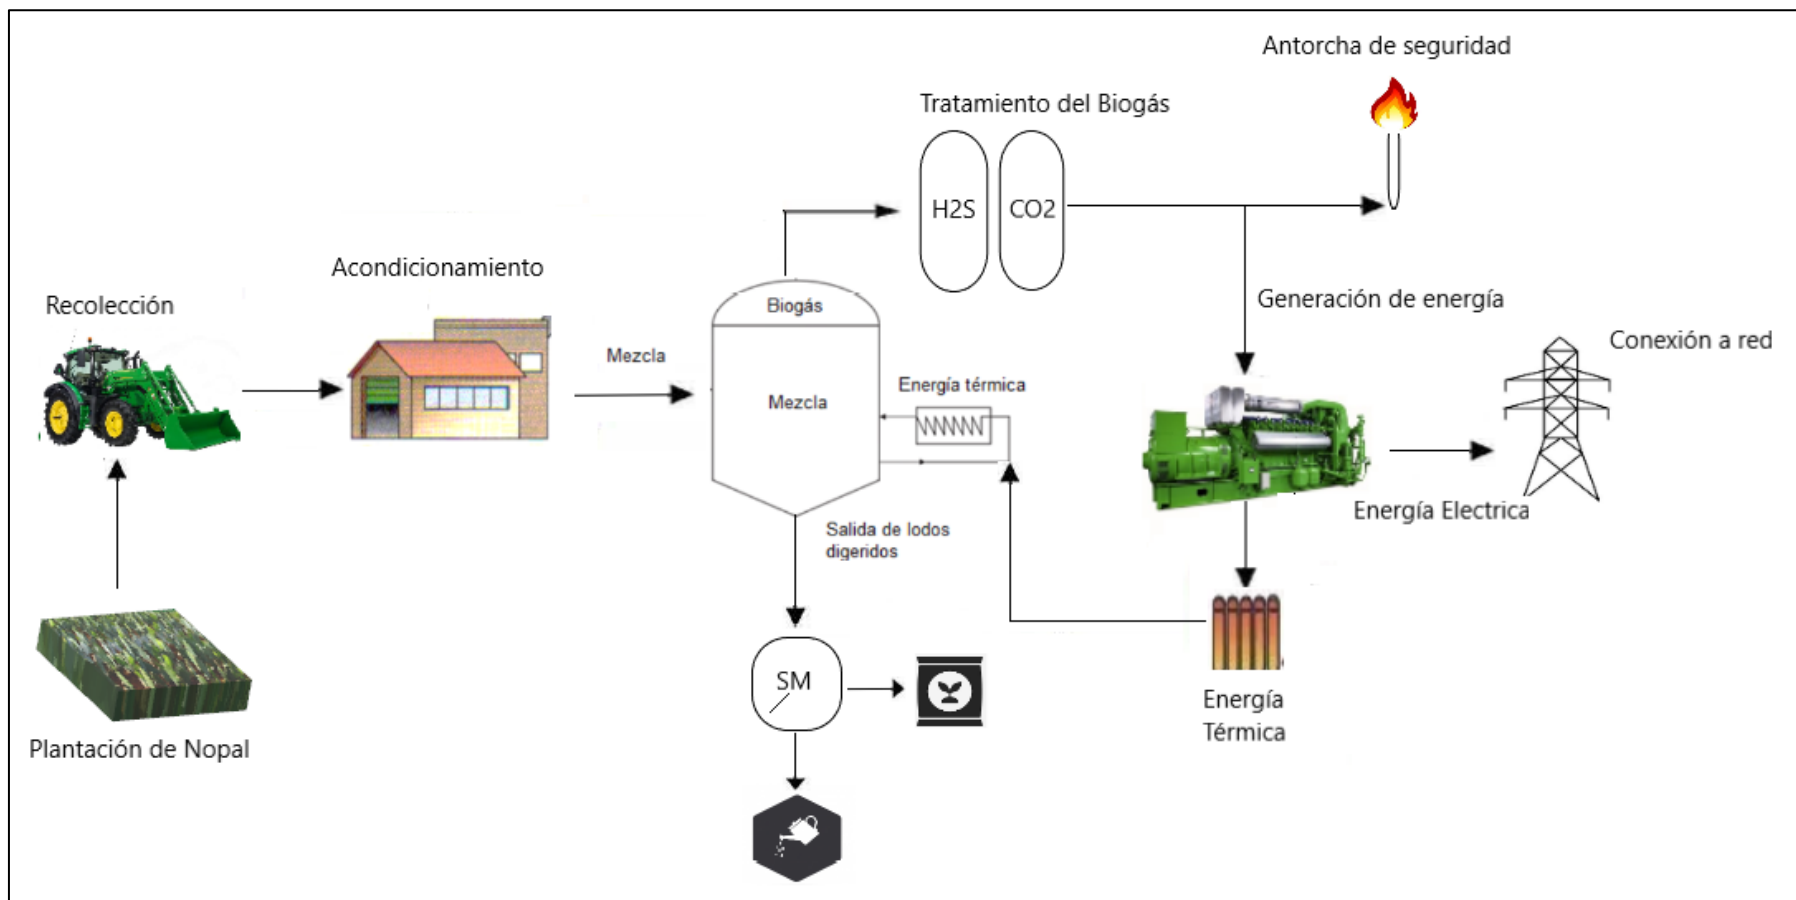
Antorcha de seguridad

Tratamiento del Biogás

H2S

CO2

Recolección

Acondicionamiento

Mezcla

Biogás

Mezcla

Energía térmica

Generación de energía

Conexión a red

Energía Electrica

Salida de lodos digeridos

SM

Energía Térmica

Plantación de Nopal